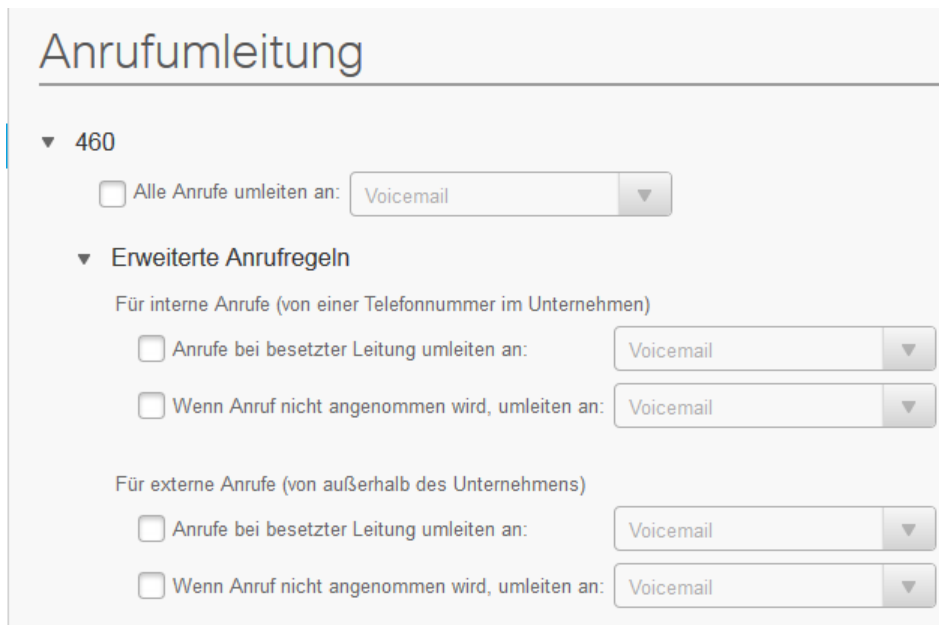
Anrufumleitung

460

Alle Anrufe umleiten an: Voicemail

Erweiterte Anrufregeln

Für interne Anrufe (von einer Telefonnummer im Unternehmen)

Anrufe bei besetzter Leitung umleiten an: Voicemail

Wenn Anruf nicht angenommen wird, umleiten an: Voicemail

Für externe Anrufe (von außerhalb des Unternehmens)

Anrufe bei besetzter Leitung umleiten an: Voicemail

Wenn Anruf nicht angenommen wird, umleiten an: Voicemail